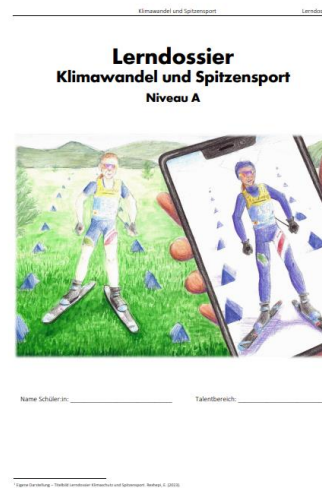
Klimawandel und Spitzensport

Lerndos

Lerndossier
Klimawandel und Spitzensport
Niveau A

Name Schüler:in: ______________________

Talentbereich: ______________________

¹ Eigene Darstellung – Titelbild Lerndossier Klimaschutz und Spitzensport. Redlwitz, A. (2023).